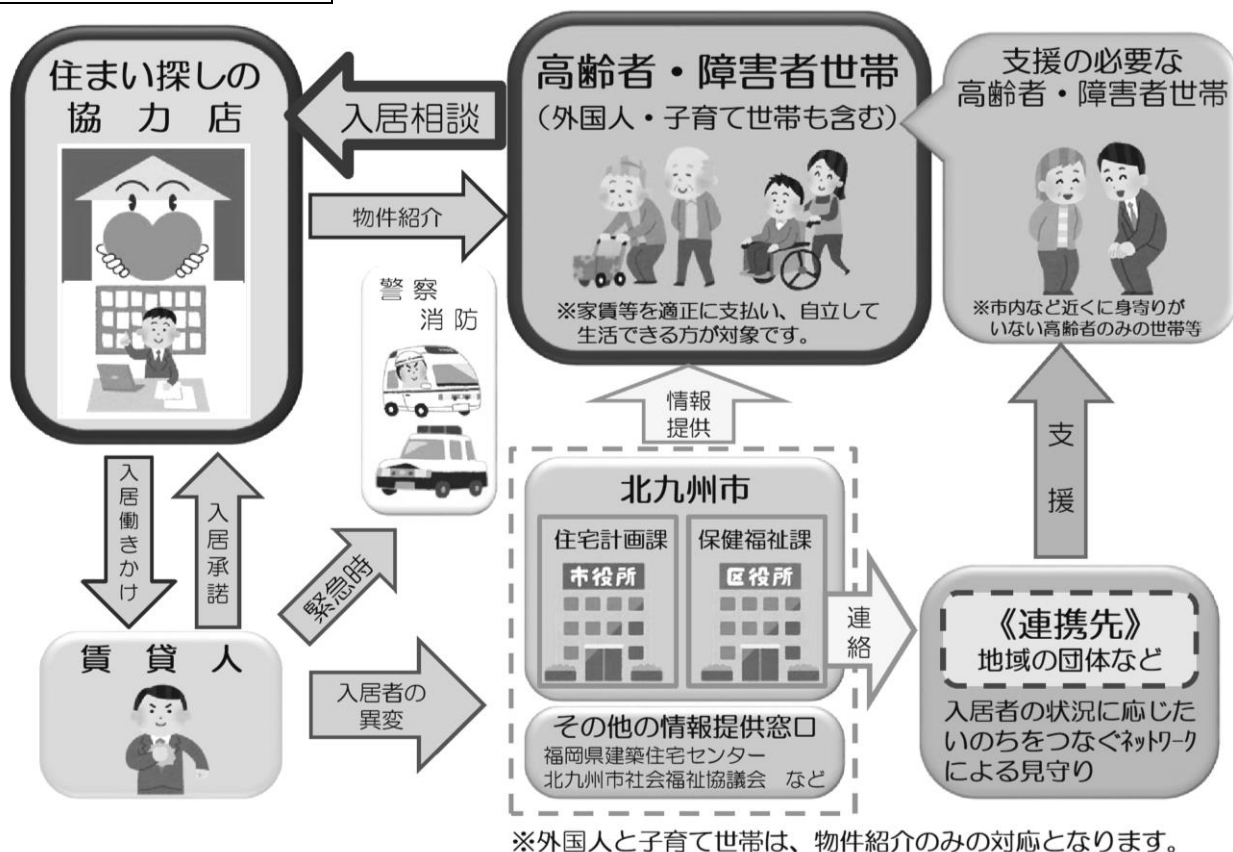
住まい探しの協力店

入居相談

高齢者・障害者世帯
（外国人・子育て世帯も含む）

※家賃等を適正に支払い、自立して生活できる方が対象です。

支援の必要な高齢者・障害者世帯

※市内など近くに身寄りがいない高齢者のみの世帯等

物件紹介

警察
消防

情報提供

支援

入居働きかけ

入居承諾

緊急時

北九州市

住宅計画課
市役所

保健福祉課
区役所

連絡

《連携先》
地域の団体など

入居者の状況に応じたいのちをつなぐﾈｯﾄﾜｰｸによる見守り

賃貸人

入居者の異変

その他の情報提供窓口
福岡県建築住宅センター
北九州市社会福祉協議会　など

※外国人と子育て世帯は、物件紹介のみの対応となります。